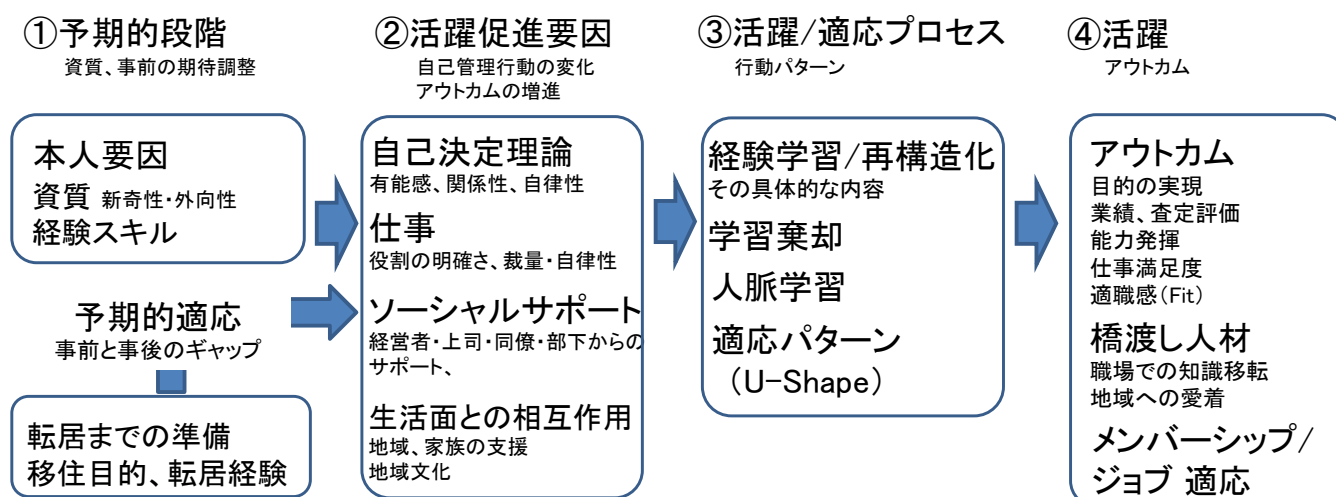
①予期的段階
資質、事前の期待調整

②活躍促進要因
自己管理行動の変化
アウトカムの増進

③活躍/適応プロセス
行動パターン

④活躍
アウトカム

本人要因
資質 新奇性・外向性
経験スキル

予期的適応
事前と事後のギャップ

転居までの準備
移住目的、転居経験

自己決定理論
有能感、関係性、自律性

仕事
役割の明確さ、裁量・自律性

ソーシャルサポート
経営者・上司・同僚・部下からのサポート、

生活面との相互作用
地域、家族の支援
地域文化

経験学習/再構造化
その具体的な内容

学習棄却

人脈学習

適応パターン
（U-Shape）

アウトカム
目的の実現
業績、査定評価
能力発揮
仕事満足度
適職感（Fit）

橋渡し人材
職場での知識移転
地域への愛着

メンバーシップ/
ジョブ 適応